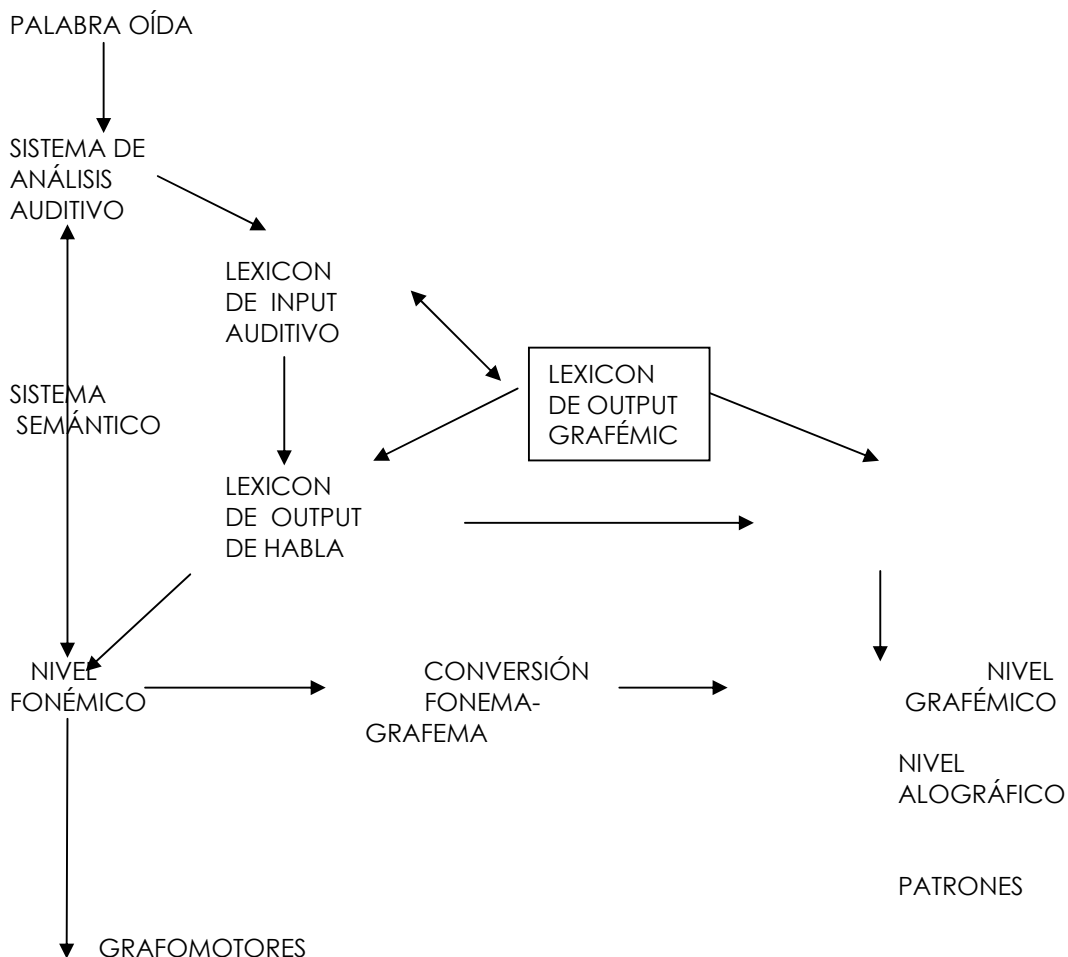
PALABRA OÍDA

SISTEMA DE ANÁLISIS AUDITIVO

LEXICON DE INPUT AUDITIVO

SISTEMA SEMÁNTICO

LEXICON DE OUTPUT GRAFÉMIC

LEXICON DE OUTPUT DE HABLA

NIVEL FONÉMICO

CONVERSIÓN FONEMA-GRAFEMA

NIVEL GRAFÉMICO

NIVEL ALOGRÁFICO

PATRONES

GRAFOMOTORES